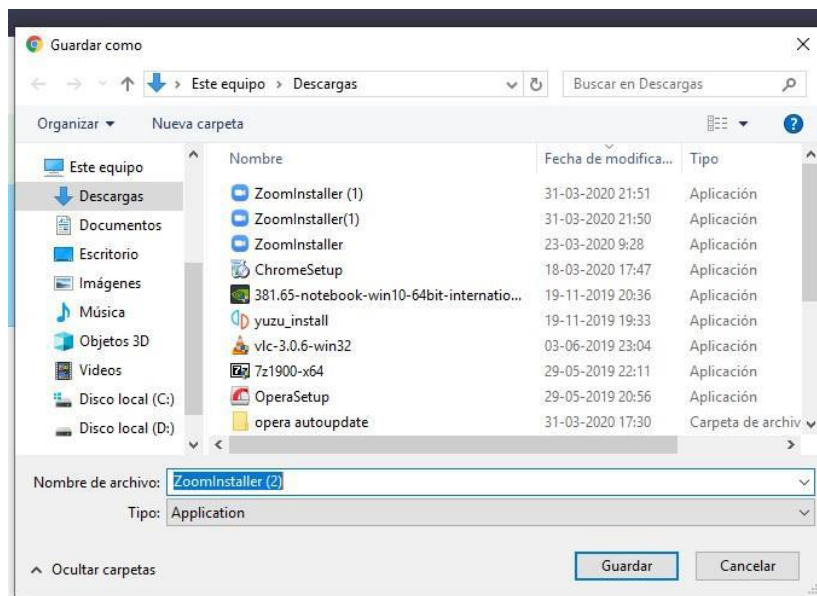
Guardar como

Este equipo > Descargas

Buscar en Descargas

Organizar ▾ Nueva carpeta

Este equipo
Descargas
Documentos
Escritorio
Imágenes
Música
Objetos 3D
Videos
Disco local (C:)
Disco local (D:)

| Nombre | Fecha de modifica... | Tipo |
|---|---|---|
| ZoomInstaller (1) | 31-03-2020 21:51 | Aplicación |
| ZoomInstaller(1) | 31-03-2020 21:50 | Aplicación |
| ZoomInstaller | 23-03-2020 9:28 | Aplicación |
| ChromeSetup | 18-03-2020 17:47 | Aplicación |
| 381.65-notebook-win10-64bit-internatio... | 19-11-2019 20:36 | Aplicación |
| yuzu_install | 19-11-2019 19:33 | Aplicación |
| vlc-3.0.6-win32 | 03-06-2019 23:04 | Aplicación |
| 7z1900-x64 | 29-05-2019 22:11 | Aplicación |
| OperaSetup | 29-05-2019 20:56 | Aplicación |
| opera autoupdate | 31-03-2020 17:30 | Carpeta de archiv |

Nombre de archivo: ZoomInstaller (2)
Tipo: Application

Ocultar carpetas

Guardar Cancelar